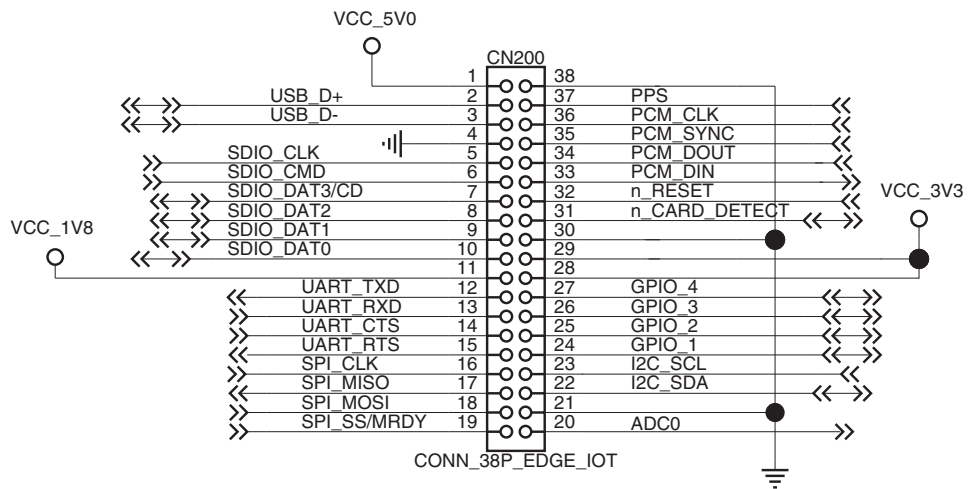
VCC_5V0

CN200

| | | | |
|---|---|---|---|
| | 1 | 38 | |
| USB_D+ | 2 | 37 | PPS |
| USB_D- | 3 | 36 | PCM_CLK |
| | 4 | 35 | PCM_SYNC |
| SDIO_CLK | 5 | 34 | PCM_DOUT |
| SDIO_CMD | 6 | 33 | PCM_DIN |
| SDIO_DAT3/CD | 7 | 32 | n_RESET |
| SDIO_DAT2 | 8 | 31 | n_CARD_DETECT |
| SDIO_DAT1 | 9 | 30 | |
| SDIO_DAT0 | 10 | 29 | |
| | 11 | 28 | |
| UART_TXD | 12 | 27 | GPIO_4 |
| UART_RXD | 13 | 26 | GPIO_3 |
| UART_CTS | 14 | 25 | GPIO_2 |
| UART_RTS | 15 | 24 | GPIO_1 |
| SPI_CLK | 16 | 23 | I2C_SCL |
| SPI_MISO | 17 | 22 | I2C_SDA |
| SPI_MOSI | 18 | 21 | |
| SPI_SS/MRDY | 19 | 20 | ADC0 |

VCC_1V8

VCC_3V3

CONN_38P_EDGE_IOT